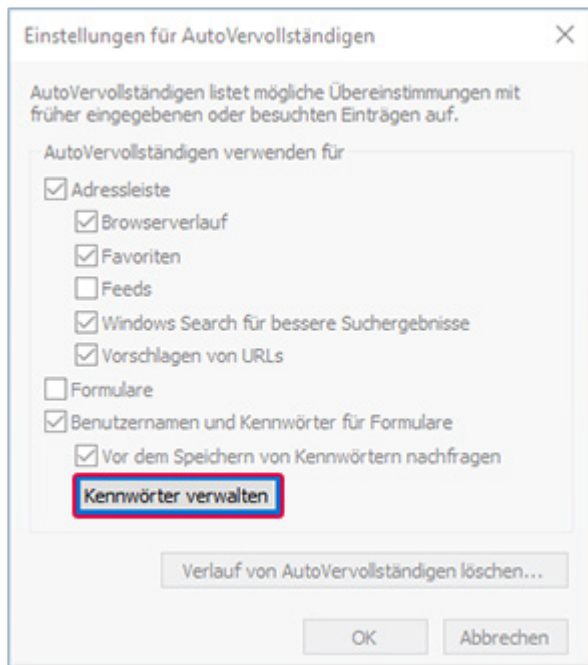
Einstellungen für AutoVervollständigen

×

AutoVervollständigen listet mögliche Übereinstimmungen mit früher eingegebenen oder besuchten Einträgen auf.

AutoVervollständigen verwenden für

☑ Adressleiste

☑ Browserverlauf

☑ Favoriten

☐ Feeds

☑ Windows Search für bessere Suchergebnisse

☑ Vorschlagen von URLs

☐ Formulare

☑ Benutzernamen und Kennwörter für Formulare

☑ Vor dem Speichern von Kennwörtern nachfragen

Kennwörter verwalten

Verlauf von AutoVervollständigen löschen...

OK

Abbrechen